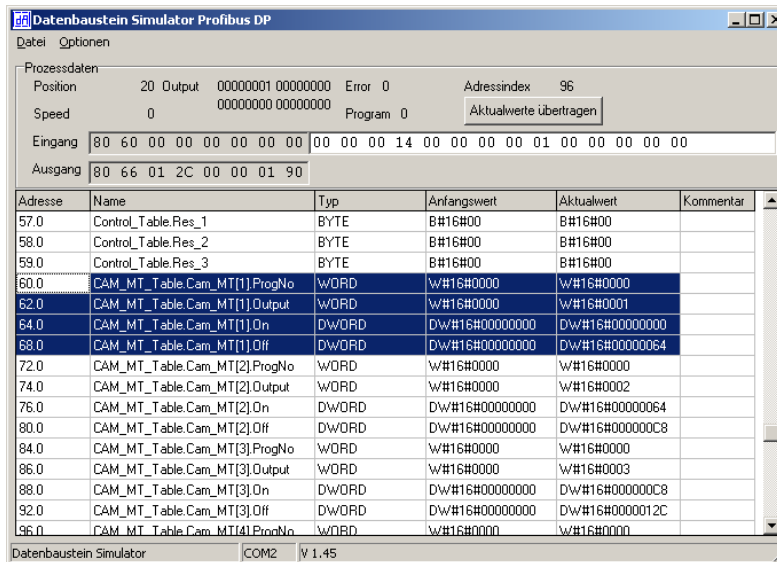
Datenbaustein Simulator Profibus DP

Datei Optionen

Prozessdaten

Position 20 Output 00000001 00000000 Error 0 Adressindex 96

Speed 0 00000000 00000000 Program 0 Aktualwerte übertragen

Eingang 80 60 00 00 00 00 00 00 00 00 00 14 00 00 00 00 01 00 00 00 00

Ausgang 80 66 01 2C 00 00 01 90

| Adresse | Name | Typ | Anfangswert | Aktualwert | Kommentar |
|---|---|---|---|---|---|
| 57.0 | Control_Table.Res_1 | BYTE | B#16#00 | B#16#00 | |
| 58.0 | Control_Table.Res_2 | BYTE | B#16#00 | B#16#00 | |
| 59.0 | Control_Table.Res_3 | BYTE | B#16#00 | B#16#00 | |
| 60.0 | CAM_MT_Table.Cam_MT[1].ProgNo | WORD | W#16#0000 | W#16#0000 | |
| 62.0 | CAM_MT_Table.Cam_MT[1].Output | WORD | W#16#0000 | W#16#0001 | |
| 64.0 | CAM_MT_Table.Cam_MT[1].On | DWORD | DW#16#00000000 | DW#16#00000000 | |
| 68.0 | CAM_MT_Table.Cam_MT[1].Off | DWORD | DW#16#00000000 | DW#16#00000064 | |
| 72.0 | CAM_MT_Table.Cam_MT[2].ProgNo | WORD | W#16#0000 | W#16#0000 | |
| 74.0 | CAM_MT_Table.Cam_MT[2].Output | WORD | W#16#0000 | W#16#0002 | |
| 76.0 | CAM_MT_Table.Cam_MT[2].On | DWORD | DW#16#00000000 | DW#16#00000064 | |
| 80.0 | CAM_MT_Table.Cam_MT[2].Off | DWORD | DW#16#00000000 | DW#16#000000C8 | |
| 84.0 | CAM_MT_Table.Cam_MT[3].ProgNo | WORD | W#16#0000 | W#16#0000 | |
| 86.0 | CAM_MT_Table.Cam_MT[3].Output | WORD | W#16#0000 | W#16#0003 | |
| 88.0 | CAM_MT_Table.Cam_MT[3].On | DWORD | DW#16#00000000 | DW#16#000000C8 | |
| 92.0 | CAM_MT_Table.Cam_MT[3].Off | DWORD | DW#16#00000000 | DW#16#0000012C | |
| 96.0 | CAM_MT_Table.Cam_MT[4].ProgNo | WORD | W#16#0000 | W#16#0000 | |

Datenbaustein Simulator COM2 V 1.45